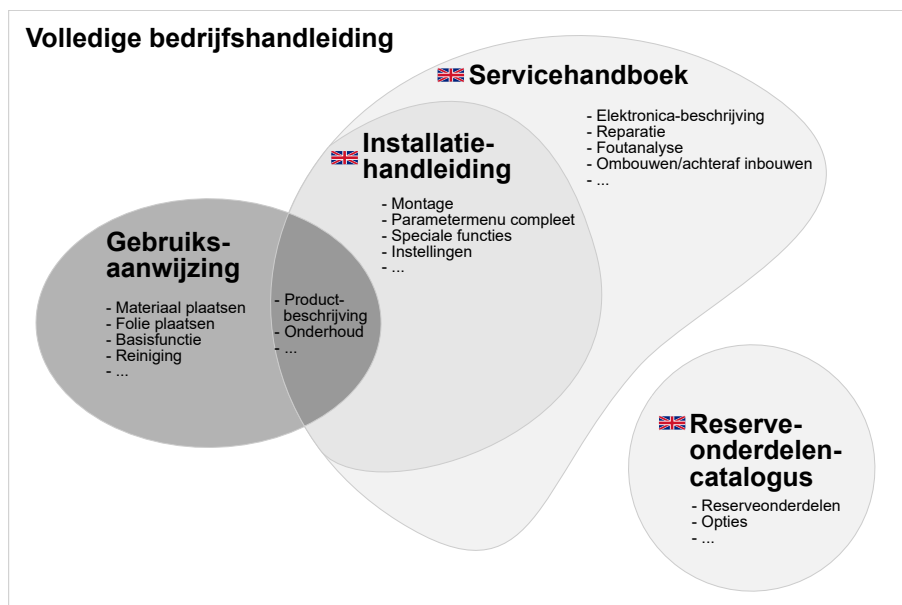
Volledige bedrijfshandleiding

Servicehandboek

- Elektronica-beschrijving
- Reparatie
- Foutanalyse
- Ombouwen/achteraf inbouwen
- ...

Installatiehandleiding

- Montage
- Parametermenu compleet
- Speciale functies
- Instellingen
- ...

Gebruiksaanwijzing

- Materiaal plaatsen
- Folie plaatsen
- Basisfunctie
- Reiniging
- ...

- Productbeschrijving
- Onderhoud
- ...

Reserveonderdelencatalogus

- Reserveonderdelen
- Opties
- ...